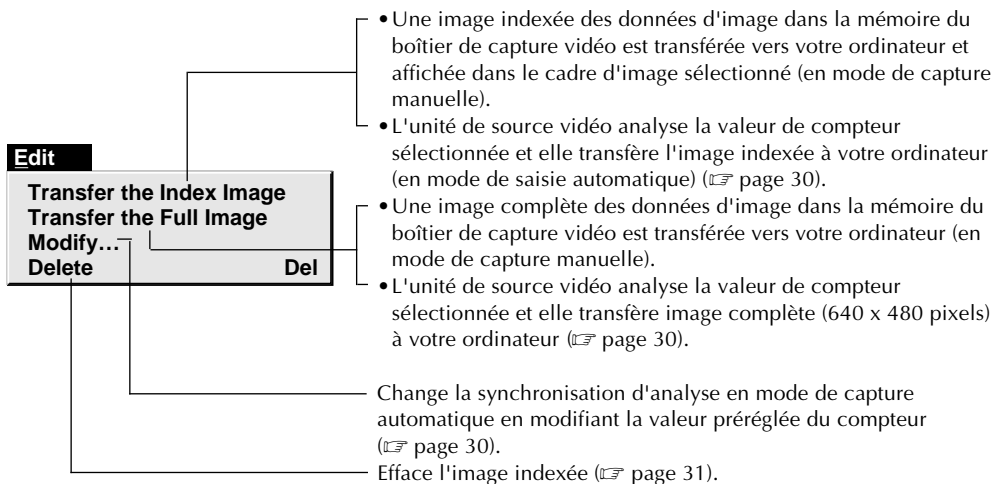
Edit

Transfer the Index Image
Transfer the Full Image
Modify…
Delete Del

•Une image indexée des données d'image dans la mémoire du boîtier de capture vidéo est transférée vers votre ordinateur et affichée dans le cadre d'image sélectionné (en mode de capture manuelle).

•L'unité de source vidéo analyse la valeur de compteur sélectionnée et elle transfère l'image indexée à votre ordinateur (en mode de saisie automatique) (☞ page 30).

•Une image complète des données d'image dans la mémoire du boîtier de capture vidéo est transférée vers votre ordinateur (en mode de capture manuelle).

•L'unité de source vidéo analyse la valeur de compteur sélectionnée et elle transfère image complète (640 x 480 pixels) à votre ordinateur (☞ page 30).

Change la synchronisation d'analyse en mode de capture automatique en modifiant la valeur préréglée du compteur (☞ page 30).

Efface l'image indexée (☞ page 31).